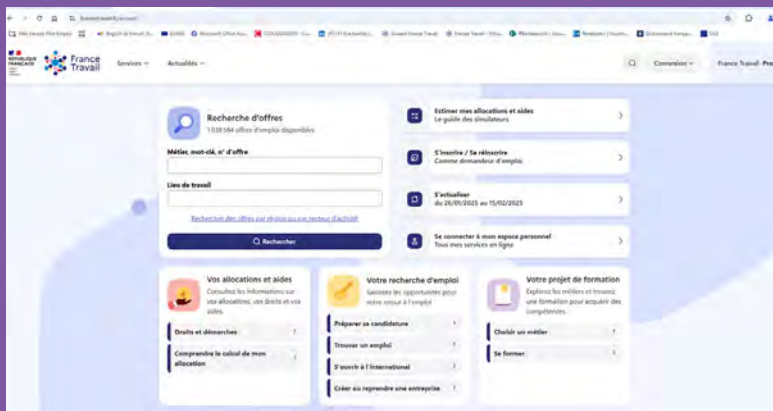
francetravail.fr/accueil

RÉPUBLIQUE FRANÇAISE

France Travail

Services

Actualités

Connexion

France Travail Pro

Recherche d'offres
1 038 584 offres d'emploi disponibles

Métier, mot-clé, n° d'offre

Lieu de travail

Rechercher des offres par région ou par secteur d'activité

Rechercher

Estimer mes allocations et aides
Le guide des simulateurs

S'inscrire / Se réinscrire
Comme demandeur d'emploi

S'actualiser
du 26/01/2025 au 15/02/2025

Se connecter à mon espace personnel
Tous mes services en ligne

Vos allocations et aides
Consultez les informations sur vos allocations, vos droits et vos aides.

Droits et démarches

Comprendre le calcul de mon allocation

Votre recherche d'emploi
Saisissez les opportunités pour votre retour à l'emploi

Préparer sa candidature

Trouver un emploi

S'ouvrir à l'international

Créer ou reprendre une entreprise

Votre projet de formation
Explorez les métiers et trouvez une formation pour acquérir des compétences.

Choisir un métier

Se former